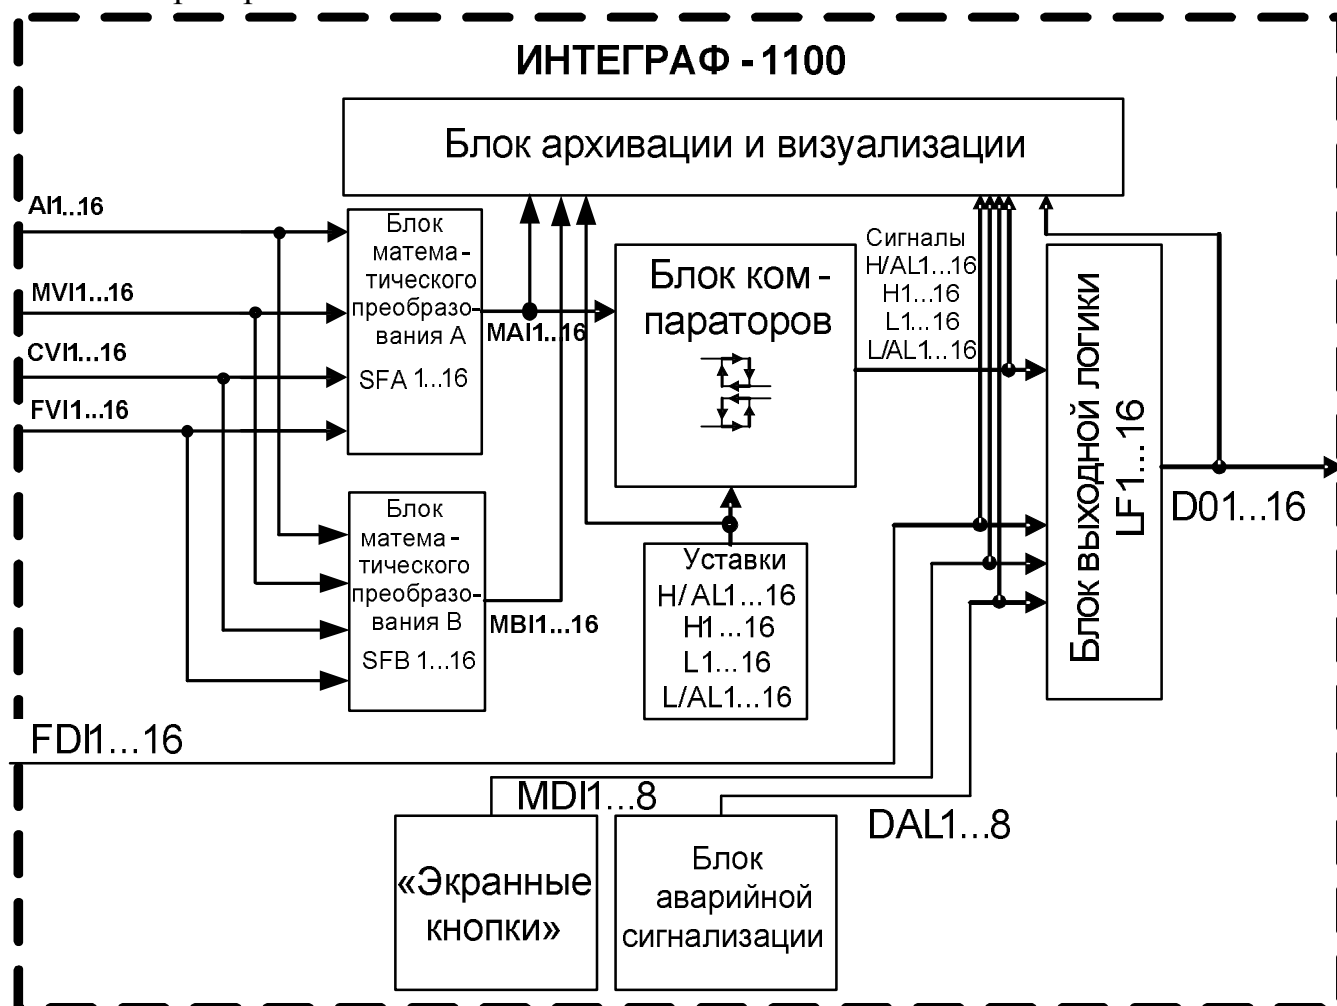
ИНТЕГРАФ - 1100

Блок архивации и визуализации

AI1..16

MVI1...16

CVI1...16

FVI1...16

Блок математического преобразования А SFA 1...16

MAI1...16

Блок компараторов

Сигналы H/AL1...16 H1...16 L1...16 L/AL1...16

Блок выходной логики LF1...16

D01...16

Блок математического преобразования В SFB 1...16

MBI1...16

Уставки H/ AL1...16 H1 ...16 L1...16 L/AL1...16

FDI1...16

MDI1...8

DAL1...8

«Экранные кнопки»

Блок аварийной сигнализации